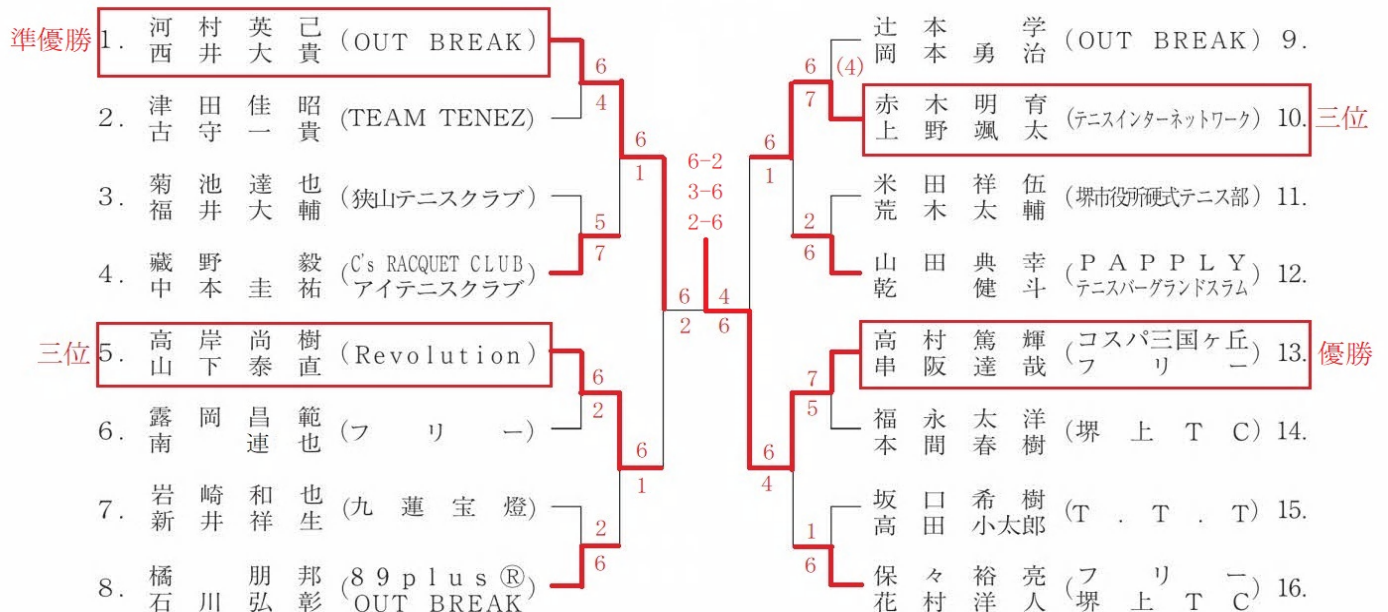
準優勝 1. 河村英己 西井大貴 (OUT BREAK)
2. 津田佳昭 古守一貴 (TEAM TENEZ)
3. 菊池達也 福井大輔 (狭山テニスクラブ)
4. 藏野毅 中本圭祐 (C's RACQUET CLUB アイテニスクラブ)
三位 5. 高岸尚樹 山下泰直 (Revolution)
6. 露岡昌範 南連也 (フリー)
7. 岩崎和也 新井祥生 (九蓮宝燈)
8. 橘朋邦 石川弘彰 (89plus® OUT BREAK)

6
4
5
7
6
2
2
6
6
1
6
1
6
2
6-2
3-6
2-6
4
6
6
1
6
(4)
7
2
6
7
5
1
6
6
4

辻本学 岡本勇治 (OUT BREAK) 9.
赤木明育 上野颯太 (テニスインターネットワーク) 10. 三位
米田祥伍 荒木太輔 (堺市役所硬式テニス部) 11.
山田典幸 乾健斗 (PAPPLY テニスバーグランドスラム) 12.
高村篤輝 串阪達哉 (コスパ三国ヶ丘 フリー) 13. 優勝
福永太洋 本間春樹 (堺上TC) 14.
坂口希樹 高田小太郎 (T.T.T) 15.
保々裕亮 花村洋人 (フリー 堺上TC) 16.